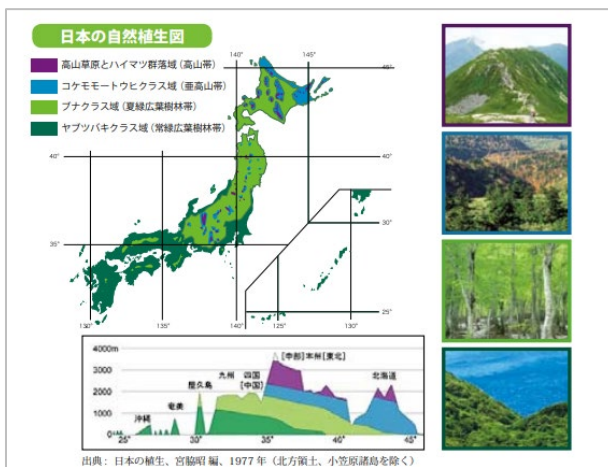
日本の自然植生図

高山草原とハイマツ群落域（高山帯）
コケモモートウヒクラス域（亜高山帯）
ブナクラス域（夏緑広葉樹林帯）
ヤブツバキクラス域（常緑広葉樹林帯）

140°
145°
45°
40°
40°
35°
30°
25°
130°
135°
140°
125°
130°

4000m
3000
2000
1000
0
沖縄
奄美
屋久島
九州
四国
[中国]
[中部] 本州 [東北]
北海道
25°
30°
35°
40°
45°

出典：日本の植生、宮脇昭 編、1977 年（北方領土、小笠原諸島を除く）